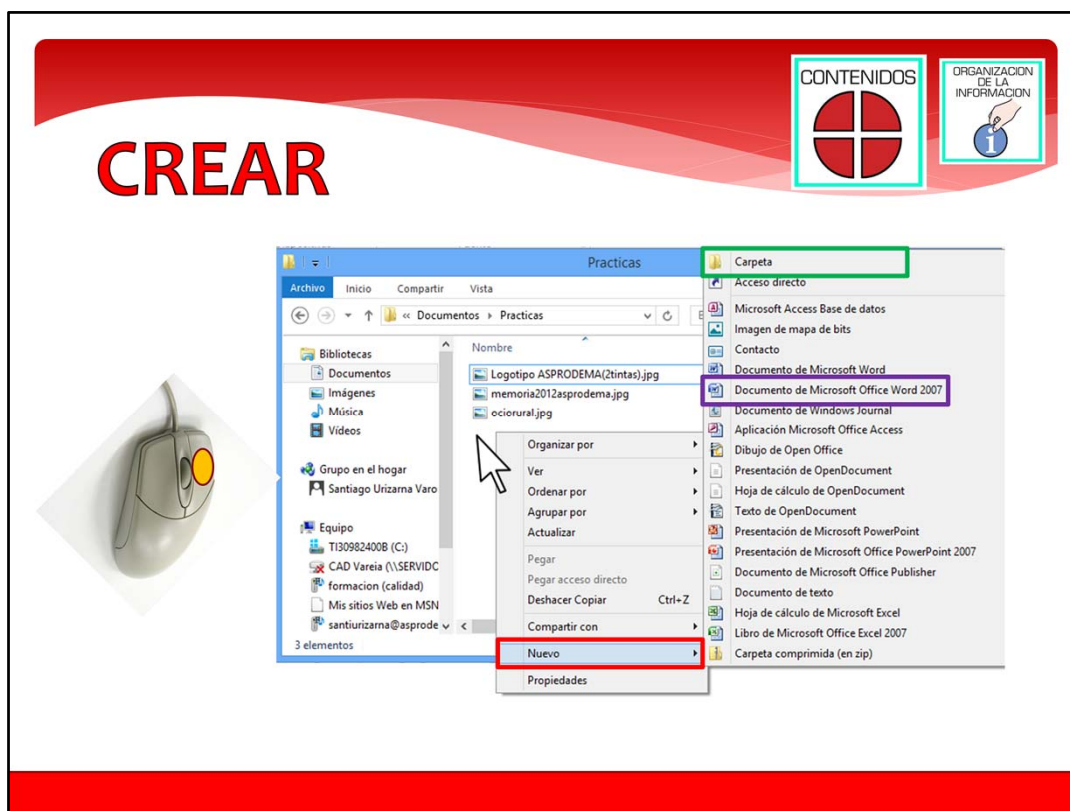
CREAR

CONTENIDOS

ORGANIZACION DE LA INFORMACION

Practicas

Archivo Inicio Compartir Vista

« Documentos ▸ Practicas

Bibliotecas
Documentos
Imágenes
Música
Vídeos

Grupo en el hogar
Santiago Urizarna Varo

Equipo
TI30982400B (C:)
CAD Vareia (\\SERVIDC
formacion (calidad)
Mis sitios Web en MSN
santiurizarna@asprode

3 elementos

Nombre
Logotipo ASPRODEMA(2tintas).jpg
memoria2012asprodema.jpg
ociorural.jpg

Organizar por
Ver
Ordenar por
Agrupar por
Actualizar
Pegar
Pegar acceso directo
Deshacer Copiar Ctrl+Z
Compartir con
Nuevo
Propiedades

Carpeta
Acceso directo
Microsoft Access Base de datos
Imagen de mapa de bits
Contacto
Documento de Microsoft Word
Documento de Microsoft Office Word 2007
Documento de Windows Journal
Aplicación Microsoft Office Access
Dibujo de Open Office
Presentación de OpenDocument
Hoja de cálculo de OpenDocument
Texto de OpenDocument
Presentación de Microsoft PowerPoint
Presentación de Microsoft Office PowerPoint 2007
Documento de Microsoft Office Publisher
Documento de texto
Hoja de cálculo de Microsoft Excel
Libro de Microsoft Office Excel 2007
Carpeta comprimida (en zip)